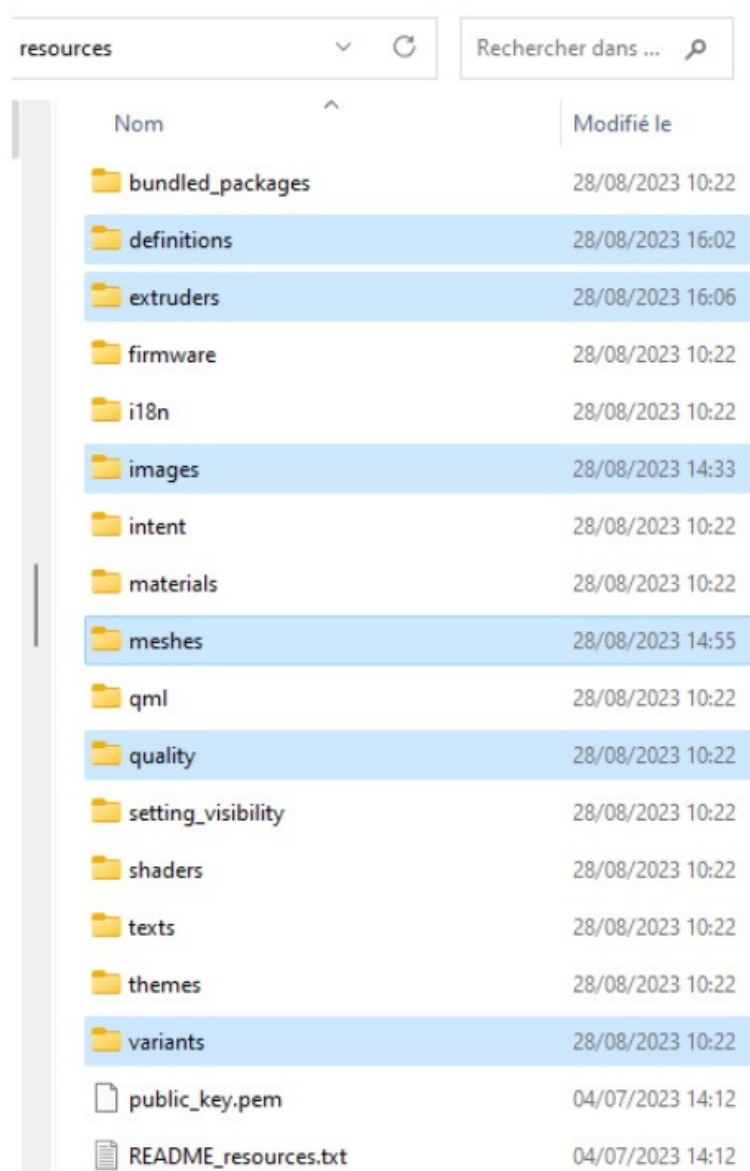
resources

Rechercher dans ...

| Nom | Modifié le |
|---|---|
| bundled_packages | 28/08/2023 10:22 |
| definitions | 28/08/2023 16:02 |
| extruders | 28/08/2023 16:06 |
| firmware | 28/08/2023 10:22 |
| i18n | 28/08/2023 10:22 |
| images | 28/08/2023 14:33 |
| intent | 28/08/2023 10:22 |
| materials | 28/08/2023 10:22 |
| meshes | 28/08/2023 14:55 |
| qml | 28/08/2023 10:22 |
| quality | 28/08/2023 10:22 |
| setting_visibility | 28/08/2023 10:22 |
| shaders | 28/08/2023 10:22 |
| texts | 28/08/2023 10:22 |
| themes | 28/08/2023 10:22 |
| variants | 28/08/2023 10:22 |
| public_key.pem | 04/07/2023 14:12 |
| README_resources.txt | 04/07/2023 14:12 |